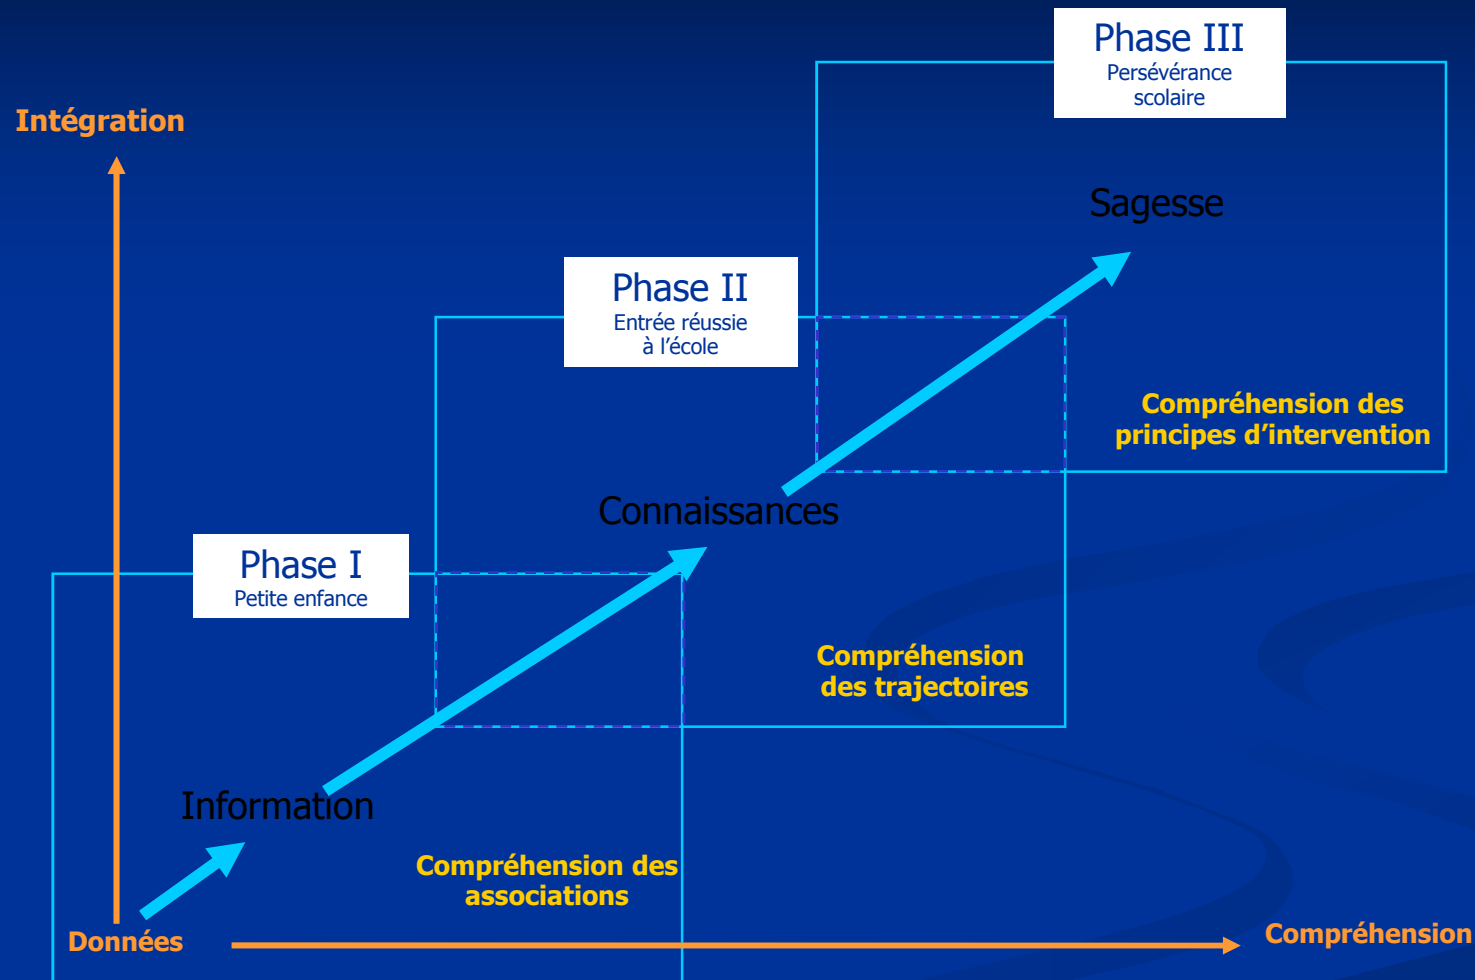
Phase III
Persévérance scolaire

Intégration

Sagesse

Phase II
Entrée réussie à l'école

Compréhension des principes d'intervention

Connaissances

Phase I
Petite enfance

Compréhension des trajectoires

Information

Compréhension des associations

Données

Compréhension